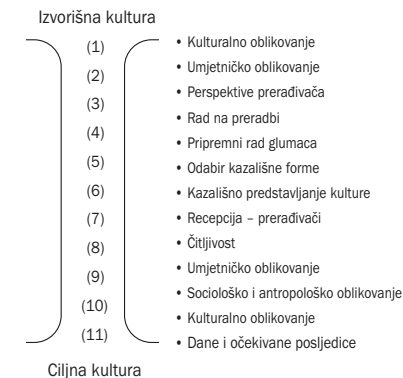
Izvorišna kultura

(1)
(2)
(3)
(4)
(5)
(6)
(7)
(8)
(9)
(10)
(11)

• Kulturalno oblikovanje
• Umjetničko oblikovanje
• Perspektive prerađivača
• Rad na preradbi
• Pripremni rad glumaca
• Odabir kazališne forme
• Kazališno predstavljanje kulture
• Recepcija – prerađivači
• Čitljivost
• Umjetničko oblikovanje
• Sociološko i antropološko oblikovanje
• Kulturalno oblikovanje
• Dane i očekivane posljedice

Ciljna kultura